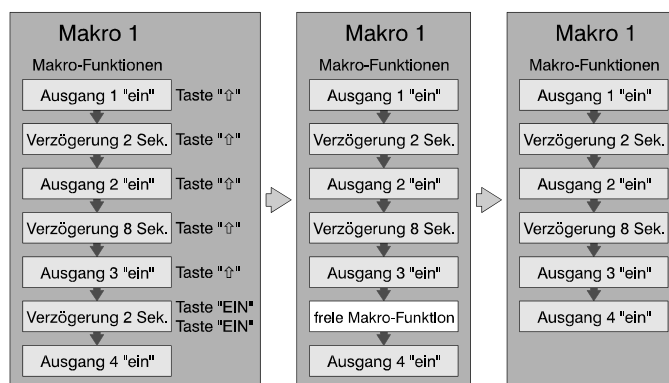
Makro 1

Makro-Funktionen

Ausgang 1 "ein" Taste "⇧"

Verzögerung 2 Sek. Taste "⇧"

Ausgang 2 "ein" Taste "⇧"

Verzögerung 8 Sek. Taste "⇧"

Ausgang 3 "ein" Taste "⇧"

Verzögerung 2 Sek. Taste "EIN" Taste "EIN"

Ausgang 4 "ein"

Makro 1

Makro-Funktionen

Ausgang 1 "ein"

Verzögerung 2 Sek.

Ausgang 2 "ein"

Verzögerung 8 Sek.

Ausgang 3 "ein"

frele Makro-Funktlon

Ausgang 4 "ein"

Makro 1

Makro-Funktionen

Ausgang 1 "ein"

Verzögerung 2 Sek.

Ausgang 2 "ein"

Verzögerung 8 Sek.

Ausgang 3 "ein"

Ausgang 4 "ein"